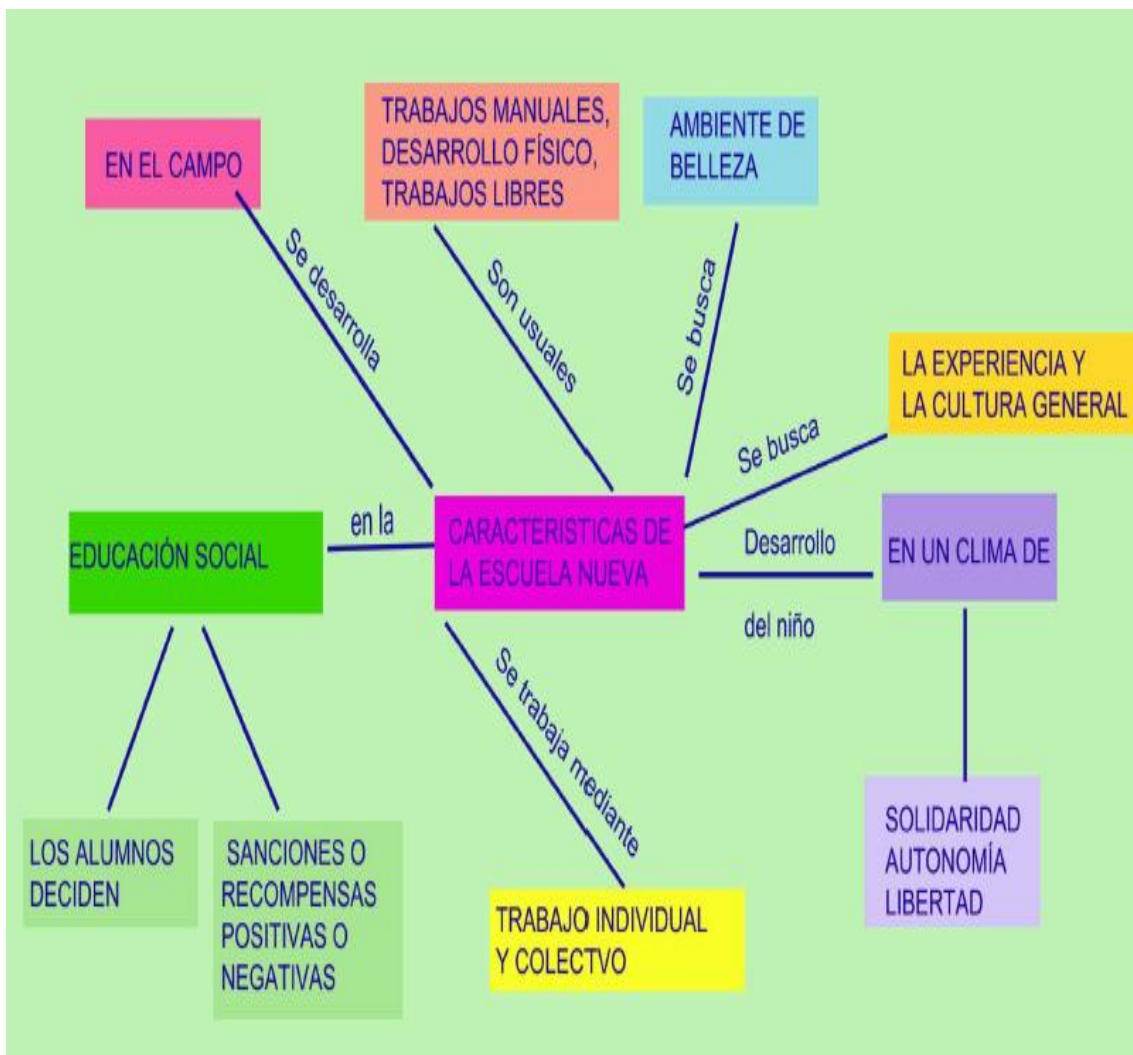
EN EL CAMPO

TRABAJOS MANUALES, DESARROLLO FÍSICO, TRABAJOS LIBRES

AMBIENTE DE BELLEZA

Se desarrolla

Son usuales

Se busca

LA EXPERIENCIA Y LA CULTURA GENERAL

Se busca

EDUCACIÓN SOCIAL

en la

CARACTERISTICAS DE LA ESCUELA NUEVA

Desarrollo

del niño

EN UN CLIMA DE

Se trabaja mediante

LOS ALUMNOS DECIDEN

SANCIONES O RECOMPENSAS POSITIVAS O NEGATIVAS

TRABAJO INDIVIDUAL Y COLECTVO

SOLIDARIDAD AUTONOMÍA LIBERTAD